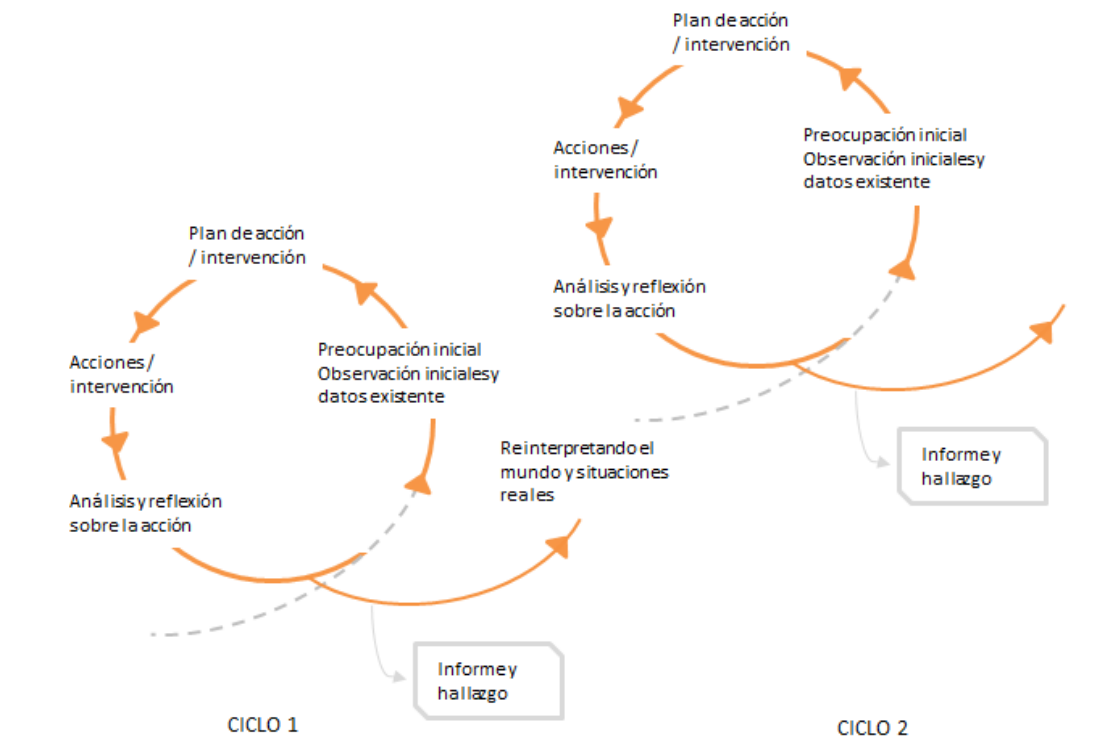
Plan de acción / intervención

Acciones / intervención

Preocupación inicial Observación inicialesy datos existente

Análisis y reflexión sobre la acción

Informe y hallazgo

Plan de acción / intervención

Acciones / intervención

Preocupación inicial Observación inicialesy datos existente

Análisis y reflexión sobre la acción

Reinterpretando el mundo y situaciones reales

Informe y hallazgo

CICLO 1

CICLO 2